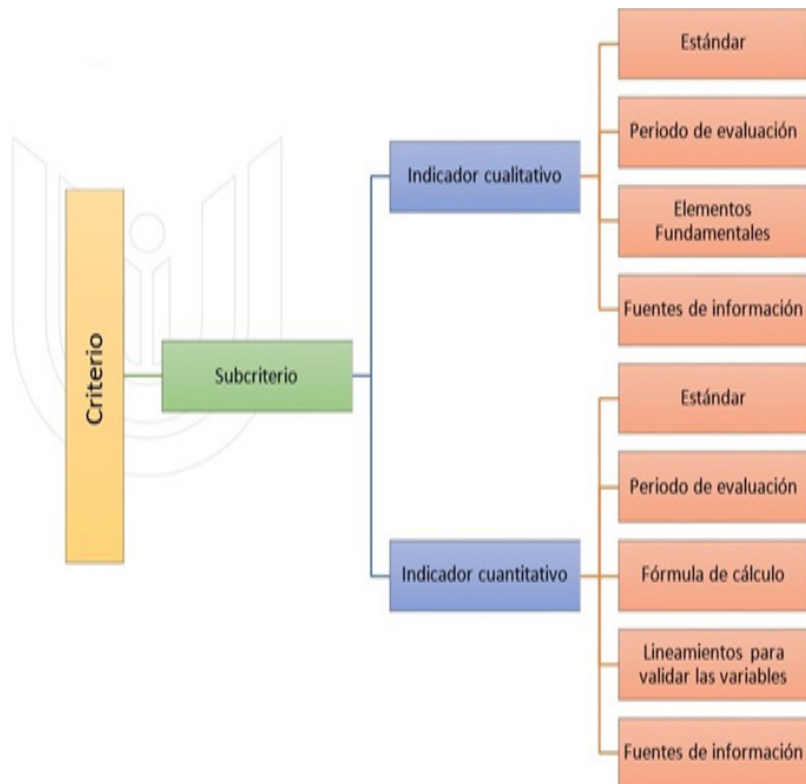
Criterio

Subcriterio

Indicador cualitativo

Estándar

Periodo de evaluación

Elementos Fundamentales

Fuentes de información

Indicador cuantitativo

Estándar

Periodo de evaluación

Fórmula de cálculo

Lineamientos para validar las variables

Fuentes de información